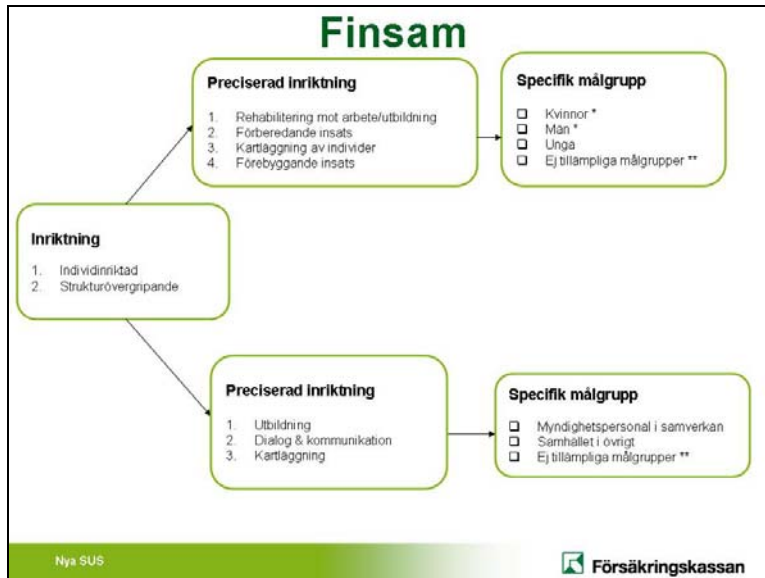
Finsam

Preciserad inriktning

1. Rehabilitering mot arbete/utbildning
2. Förberedande insats
3. Kartläggning av individer
4. Förebyggande insats

Specifik målgrupp

❑ Kvinnor *
❑ Män *
❑ Unga
❑ Ej tillämpliga målgrupper **

Inriktning

1. Individinriktad
2. Strukturövergripande

Preciserad inriktning

1. Utbildning
2. Dialog & kommunikation
3. Kartläggning

Specifik målgrupp

❑ Myndighetspersonal i samverkan
❑ Samhället i övrigt
❑ Ej tillämpliga målgrupper **

Nya SUS

Försäkringskassan